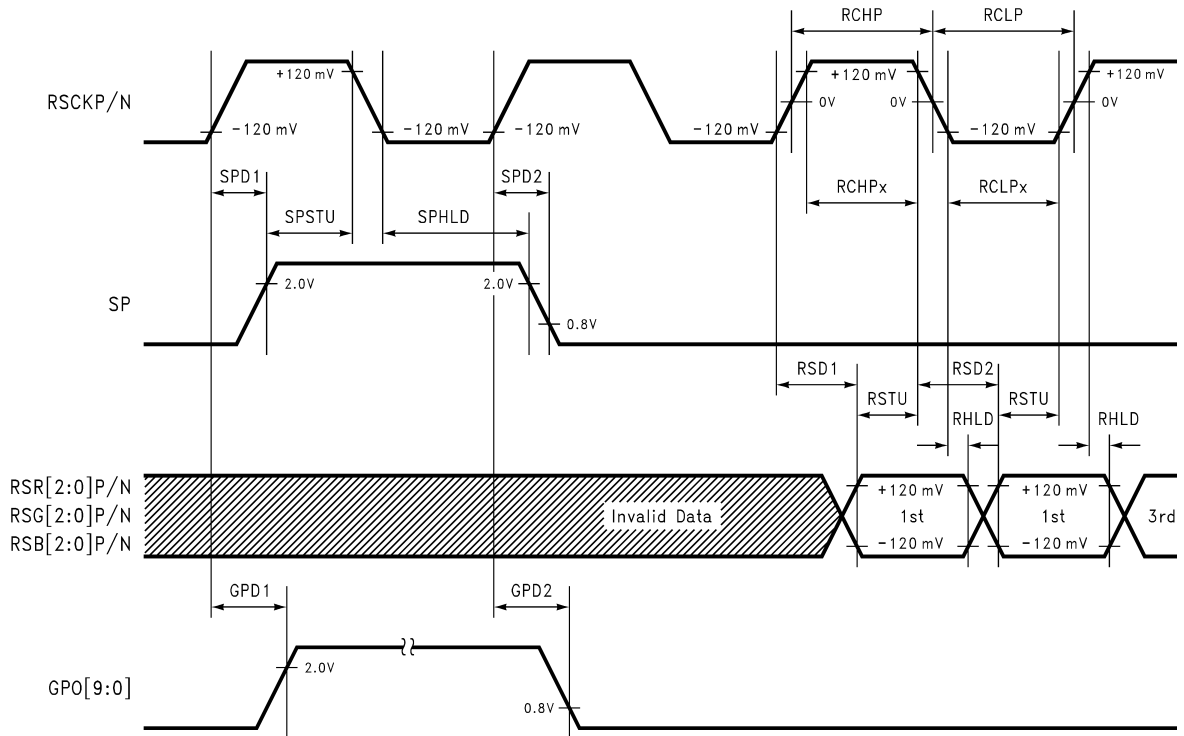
RCHP
RCLP
RSCKP/N
+120 mV
+120 mV
+120 mV
-120 mV
-120 mV
-120 mV
-120 mV
0V
0V
-120 mV
0V
SPD1
SPD2
RCHPx
RCLPx
SPSTU
SPHLD
SP
2.0V
2.0V
0.8V
RSD1
RSD2
RSTU
RSTU
RHLD
RHLD
RSR[2:0]P/N
RSG[2:0]P/N
RSB[2:0]P/N
Invalid Data
+120 mV
1st
-120 mV
+120 mV
1st
-120 mV
3rd
GPD1
GPD2
GPO[9:0]
2.0V
0.8V